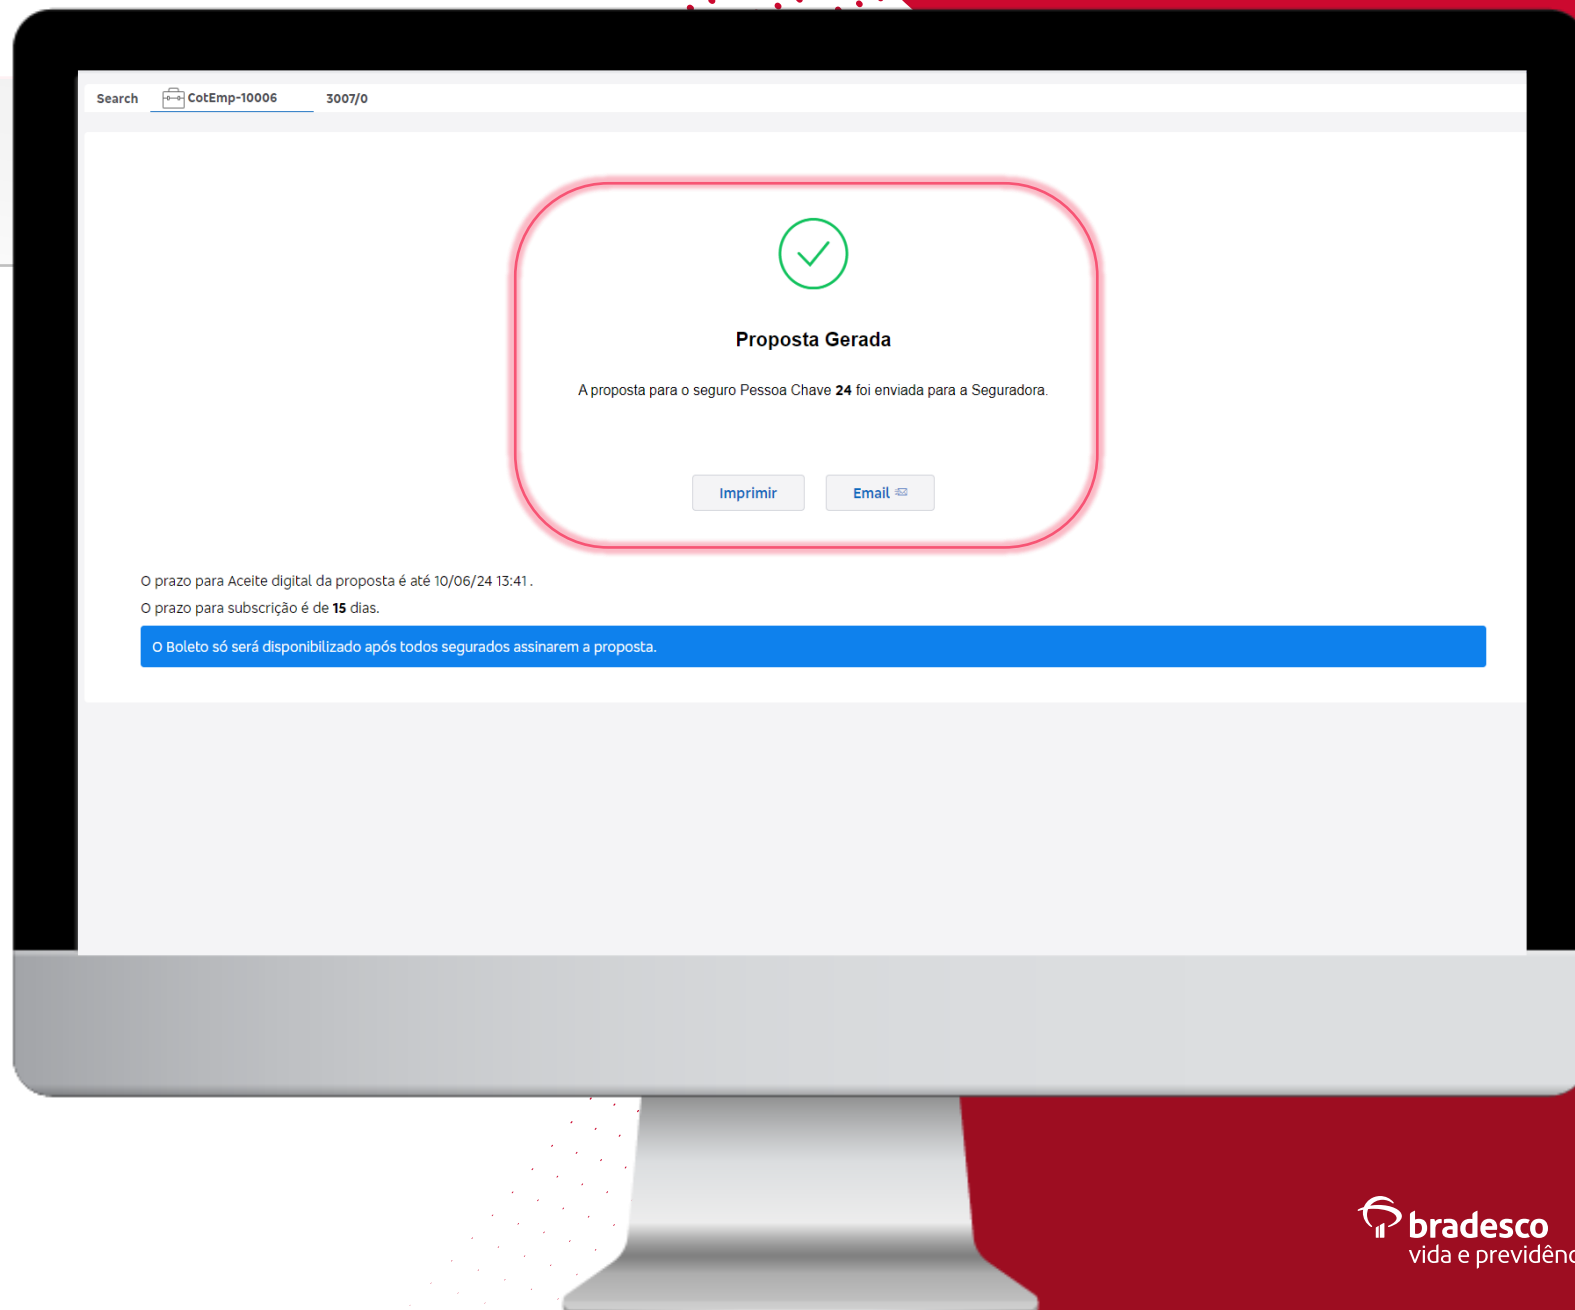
Search CotEmp-10006 3007/0

Proposta Gerada

A proposta para o seguro Pessoa Chave **24** foi enviada para a Seguradora.

Imprimir Email

O prazo para Aceite digital da proposta é até 10/06/24 13:41 .

O prazo para subscrição é de **15** dias.

O Boleto só será disponibilizado após todos segurados assinarem a proposta.

bradesco
vida e previdên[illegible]